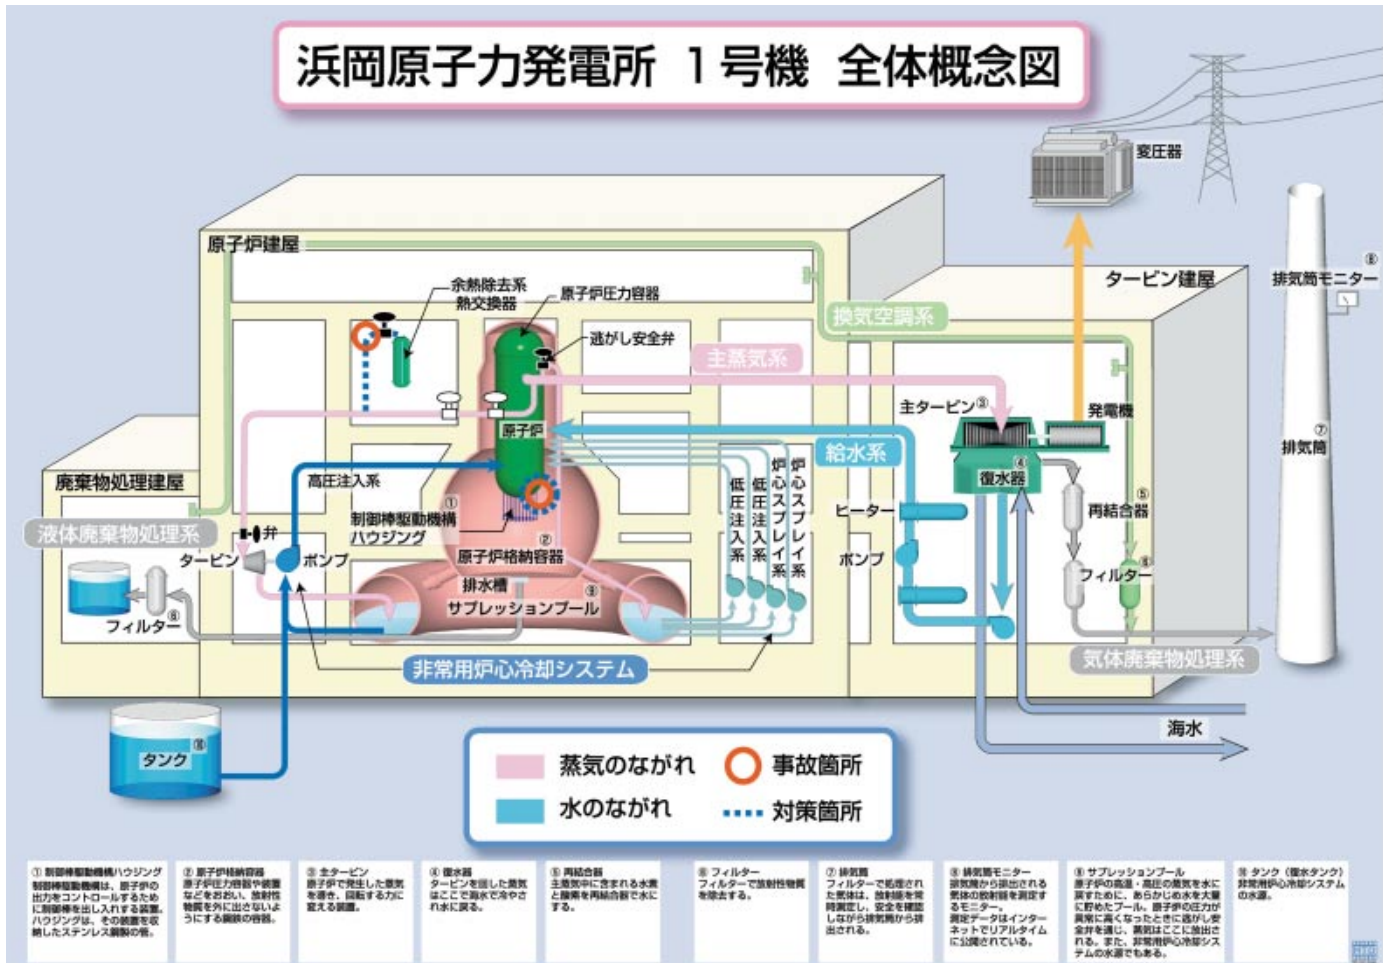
浜岡原子力発電所　1号機　全体概念図

変圧器

原子炉建屋

タービン建屋

⑧
排気筒モニター

換気空調系

余熱除去系
熱交換器

原子炉圧力容器

逃がし安全弁

主蒸気系

主タービン③

発電機

⑦
排気筒

原子炉

給水系

④
復水器

廃棄物処理建屋

高圧注入系

低圧注入系

低圧注入系

炉心スプレイ系

炉心スプレイ系

ヒーター

⑤
再結合器

液体廃棄物処理系

弁

①
制御棒駆動機構
ハウジング

タービン

ポンプ

②
原子炉格納容器

ポンプ

⑥
フィルター

排水槽

⑨
サプレッションプール

フィルター⑥

非常用炉心冷却システム

気体廃棄物処理系

海水

タンク⑩

蒸気のながれ

事故箇所

水のながれ

対策箇所

① 制御棒駆動機構ハウジング
制御棒駆動機構は、原子炉の出力をコントロールするために制御棒を出し入れする装置。ハウジングは、その装置を収納したステンレス鋼製の筒。

② 原子炉格納容器
原子炉圧力容器や機器などをおおい、放射性物質を外に出さないようにする鋼鉄の容器。

③ 主タービン
原子炉で発生した蒸気を導き、回転する力に変える装置。

④ 復水器
タービンを回した蒸気はここで海水で冷やされ水に戻る。

⑤ 再結合器
主蒸気中に含まれる水素と酸素を再結合器で水にする。

⑥ フィルター
フィルターで放射性物質を除去する。

⑦ 排気筒
フィルターで処理された気体は、放射線を常時測定し、安全を確認しながら排気筒から排出される。

⑧ 排気筒モニター
排気筒から排出される気体の放射線を測定するモニター。
測定データはインターネットでリアルタイムに公開されている。

⑨ サプレッションプール
原子炉の高温・高圧の蒸気を水に戻すために、あらかじめ水を大量に貯めたプール。原子炉の圧力が異常に高くなったときに逃がし安全弁を通じ、蒸気はここに放出される。また、非常用炉心冷却システムの水源でもある。

⑩ タンク（復水タンク）
非常用炉心冷却システムの水源。